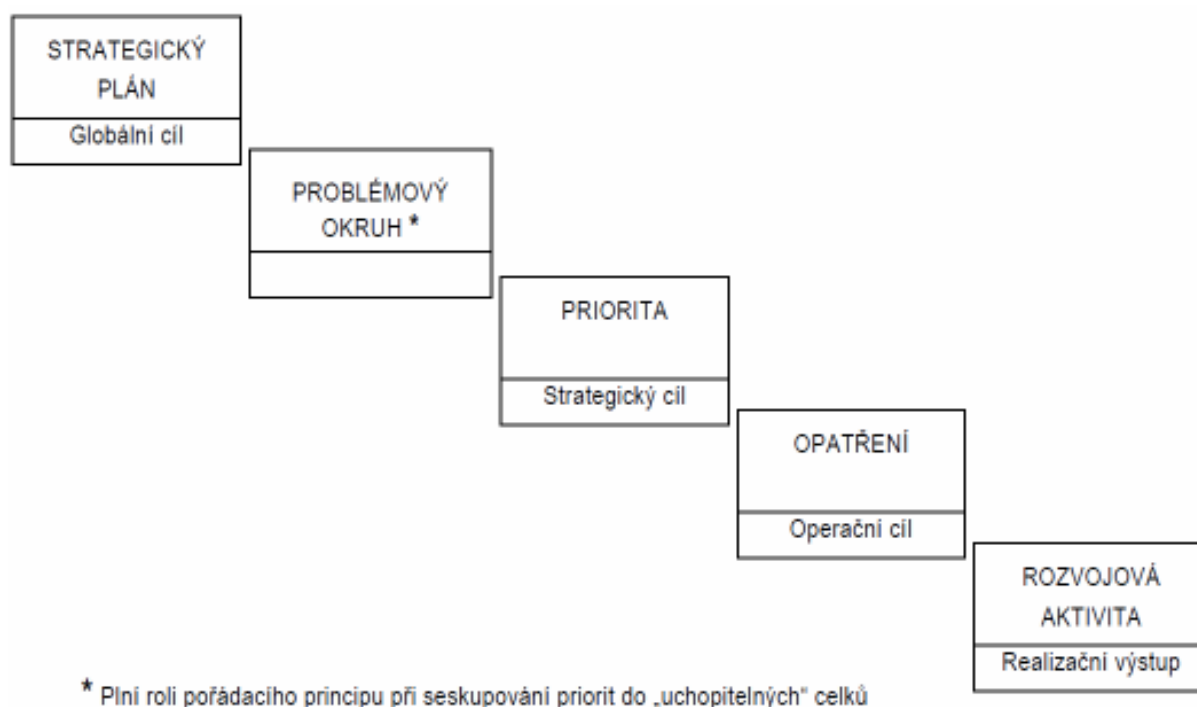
STRATEGICKÝ PLÁN

Globální cíl

PROBLÉMOVÝ OKRUH *

PRIORITA

Strategický cíl

OPATŘENÍ

Operační cíl

ROZVOJOVÁ AKTIVITA

Realizační výstup

* Plní roli pořádacího principu při seskupování priorit do „uchopitelných" celků